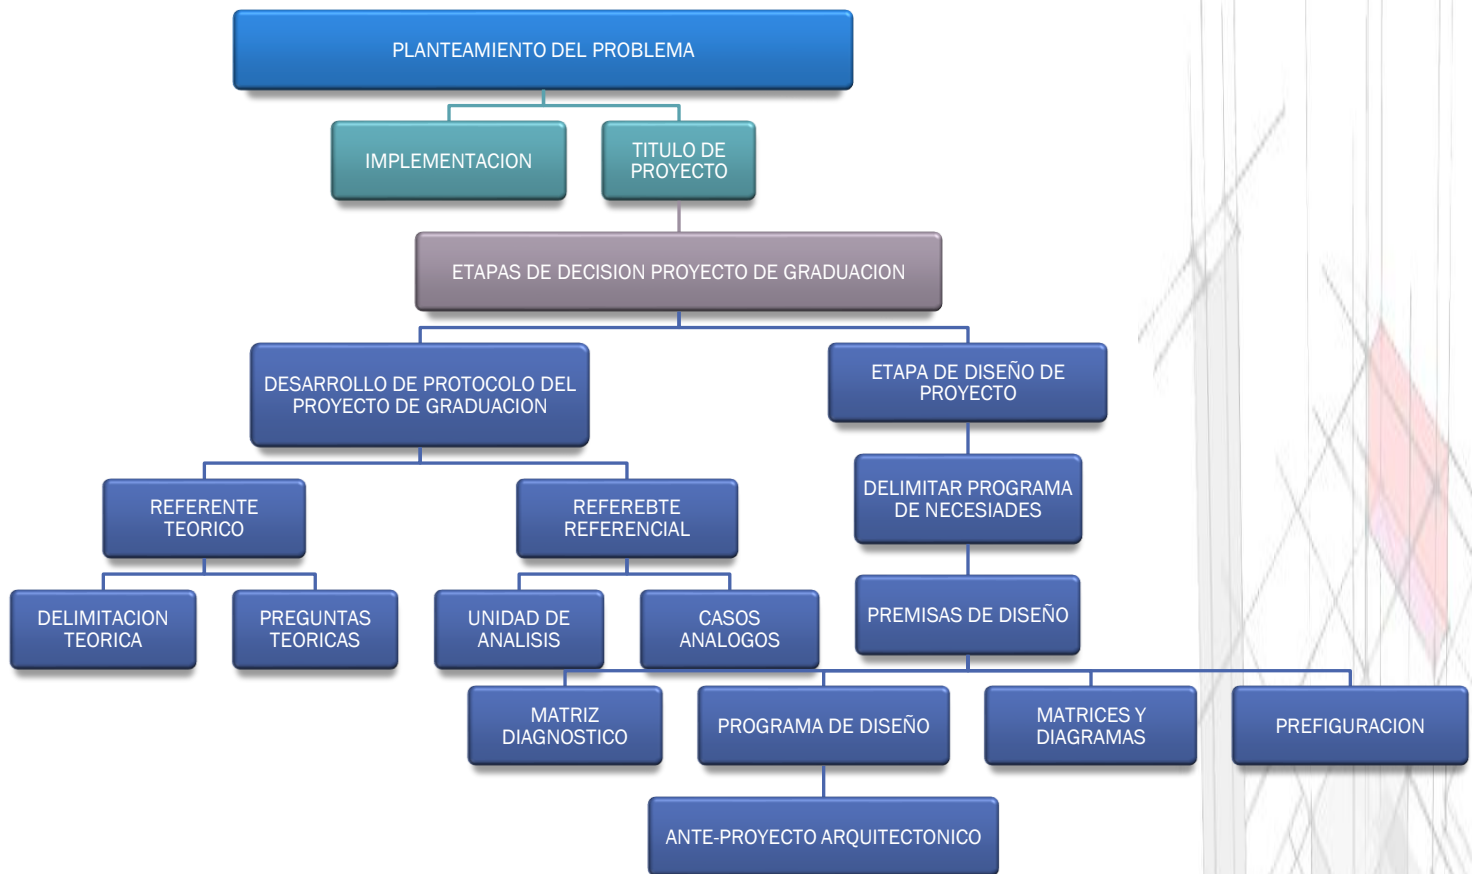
PLANTEAMIENTO DEL PROBLEMA

IMPLEMENTACION

TITULO DE PROYECTO

ETAPAS DE DECISION PROYECTO DE GRADUACION

DESARROLLO DE PROTOCOLO DEL PROYECTO DE GRADUACION

ETAPA DE DISEÑO DE PROYECTO

REFERENTE TEORICO

REFEREBTE REFERENCIAL

DELIMITAR PROGRAMA DE NECESIADES

DELIMITACION TEORICA

PREGUNTAS TEORICAS

UNIDAD DE ANALISIS

CASOS ANALOGOS

PREMISAS DE DISEÑO

MATRIZ DIAGNOSTICO

PROGRAMA DE DISEÑO

MATRICES Y DIAGRAMAS

PREFIGURACION

ANTE-PROYECTO ARQUITECTONICO